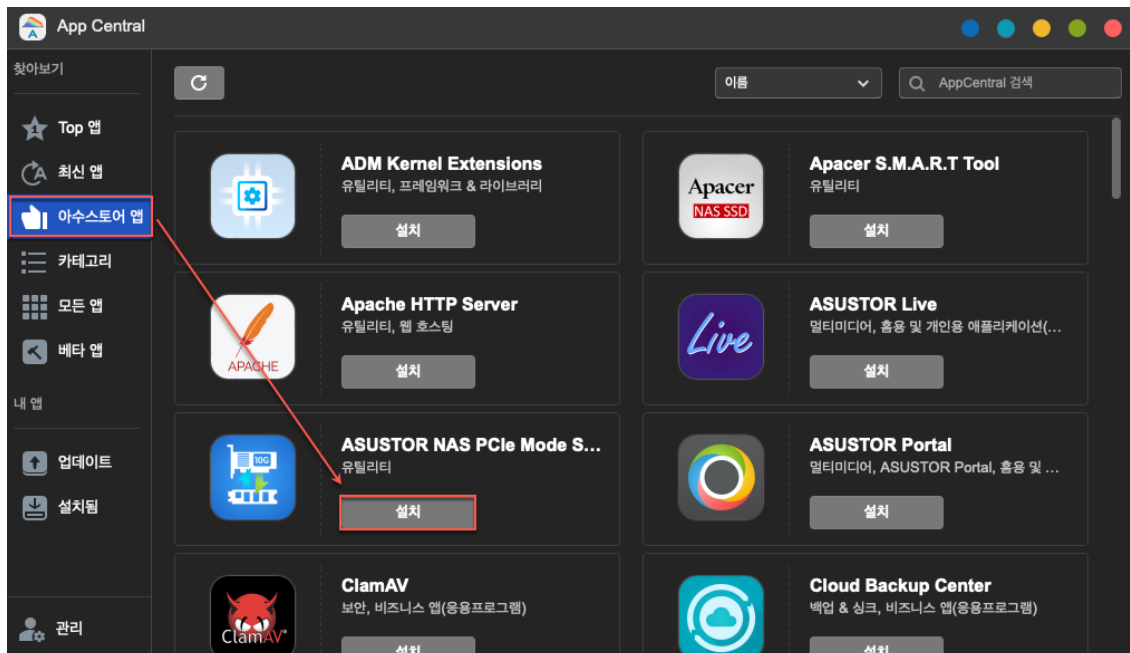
App Central

찾아보기

Top 앱

최신 앱

아수스토어 앱

카테고리

모든 앱

베타 앱

내 앱

업데이트

설치됨

관리

이름

AppCentral 검색

ADM Kernel Extensions
유틸리티, 프레임워크 & 라이브러리
설치

Apacer
NAS SSD

Apacer S.M.A.R.T Tool
유틸리티
설치

APACHE

Apache HTTP Server
유틸리티, 웹 호스팅
설치

Live

ASUSTOR Live
멀티미디어, 홈용 및 개인용 애플리케이션(…
설치

10G

ASUSTOR NAS PCIe Mode S…
유틸리티
설치

ASUSTOR Portal
멀티미디어, ASUSTOR Portal, 홈용 및 …
설치

ClamAV

ClamAV
보안, 비즈니스 앱(응용프로그램)
설치

Cloud Backup Center
백업 & 싱크, 비즈니스 앱(응용프로그램)
설치